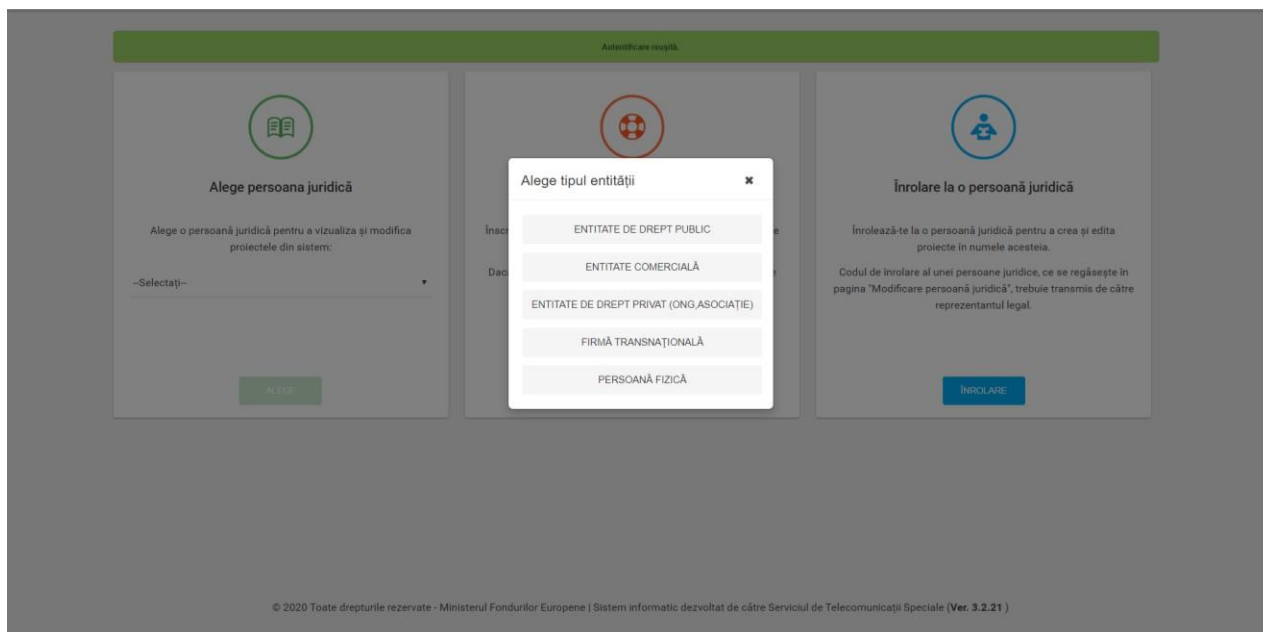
Autentificare reușită.

Alege persoana juridică

Alege o persoană juridică pentru a vizualiza și modifica proiectele din sistem:

--Selectați--

ALEGE

Înscr

Dac

Alege tipul entității

✖

ENTITATE DE DREPT PUBLIC

ENTITATE COMERCIALĂ

ENTITATE DE DREPT PRIVAT (ONG,ASOCIAȚIE)

FIRMĂ TRANSNAȚIONALĂ

PERSOANĂ FIZICĂ

Înrolare la o persoană juridică

Înrolează-te la o persoană juridică pentru a crea și edita proiecte în numele acesteia.

Codul de înrolare al unei persoane juridice, ce se regăsește în pagina "Modificare persoană juridică", trebuie transmis de către reprezentantul legal.

ÎNROLARE

© 2020 Toate drepturile rezervate - Ministerul Fondurilor Europene | Sistem informatic dezvoltat de către Serviciul de Telecomunicații Speciale (Ver. 3.2.21)